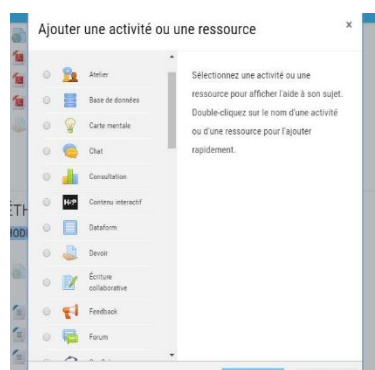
Ajouter une activité ou une ressource

×

Atelier

Base de données

Carte mentale

Chat

Consultation

H-P Contenu interactif

Dataform

Devoir

Écriture collaborative

Feedback

Forum

Sélectionnez une activité ou une ressource pour afficher l'aide à son sujet. Double-cliquez sur le nom d'une activité ou d'une ressource pour l'ajouter rapidement.

ÉTH

IODI